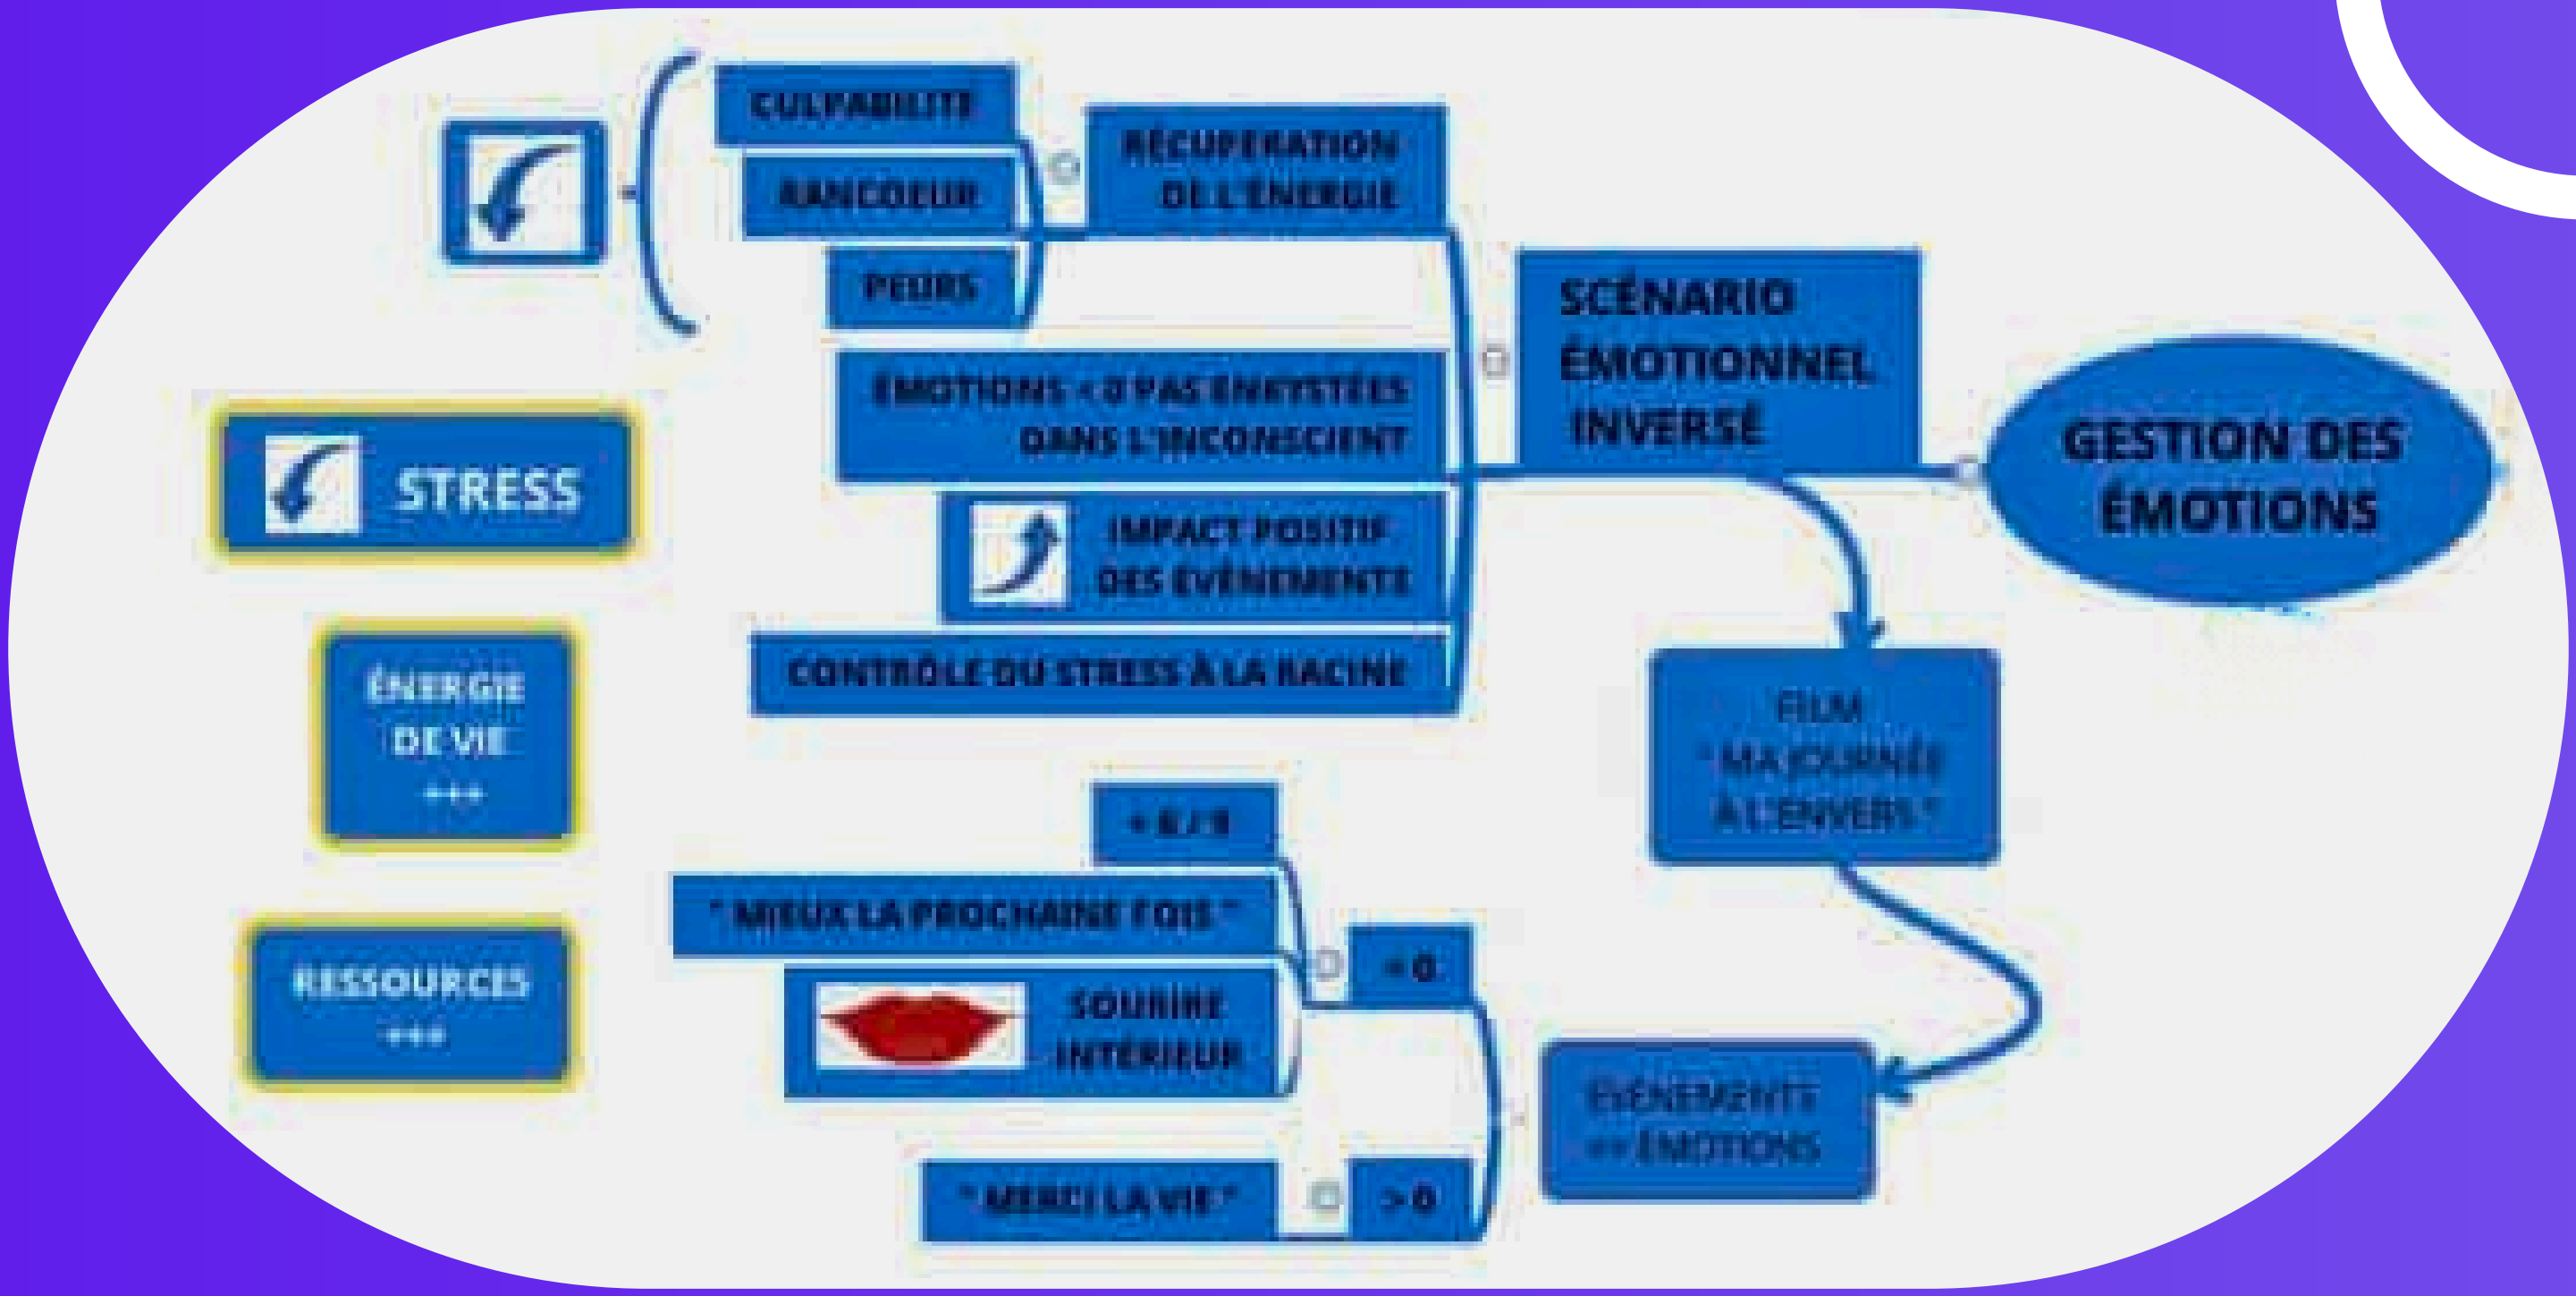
CULPABILITÉ

RANCOEUR

PEURS

RÉCUPÉRATION DE L'ÉNERGIE

STRESS

ÉMOTIONS < 0 PAS ENKYSTÉES DANS L'INCONSCIENT

SCÉNARIO ÉMOTIONNEL INVERSÉ

GESTION DES ÉMOTIONS

IMPACT POSITIF DES ÉVÉNEMENTS

CONTRÔLE DU STRESS À LA RACINE

ÉNERGIE DE VIE +++

FILM "MA JOURNÉE À L'ENVERS"

RESSOURCES +++

+ 8 / 9

" MIEUX LA PROCHAINE FOIS "

< 0

SOURIRE INTÉRIEUR

ÉVÉNEMENTS => ÉMOTIONS

" MERCI LA VIE "

> 0